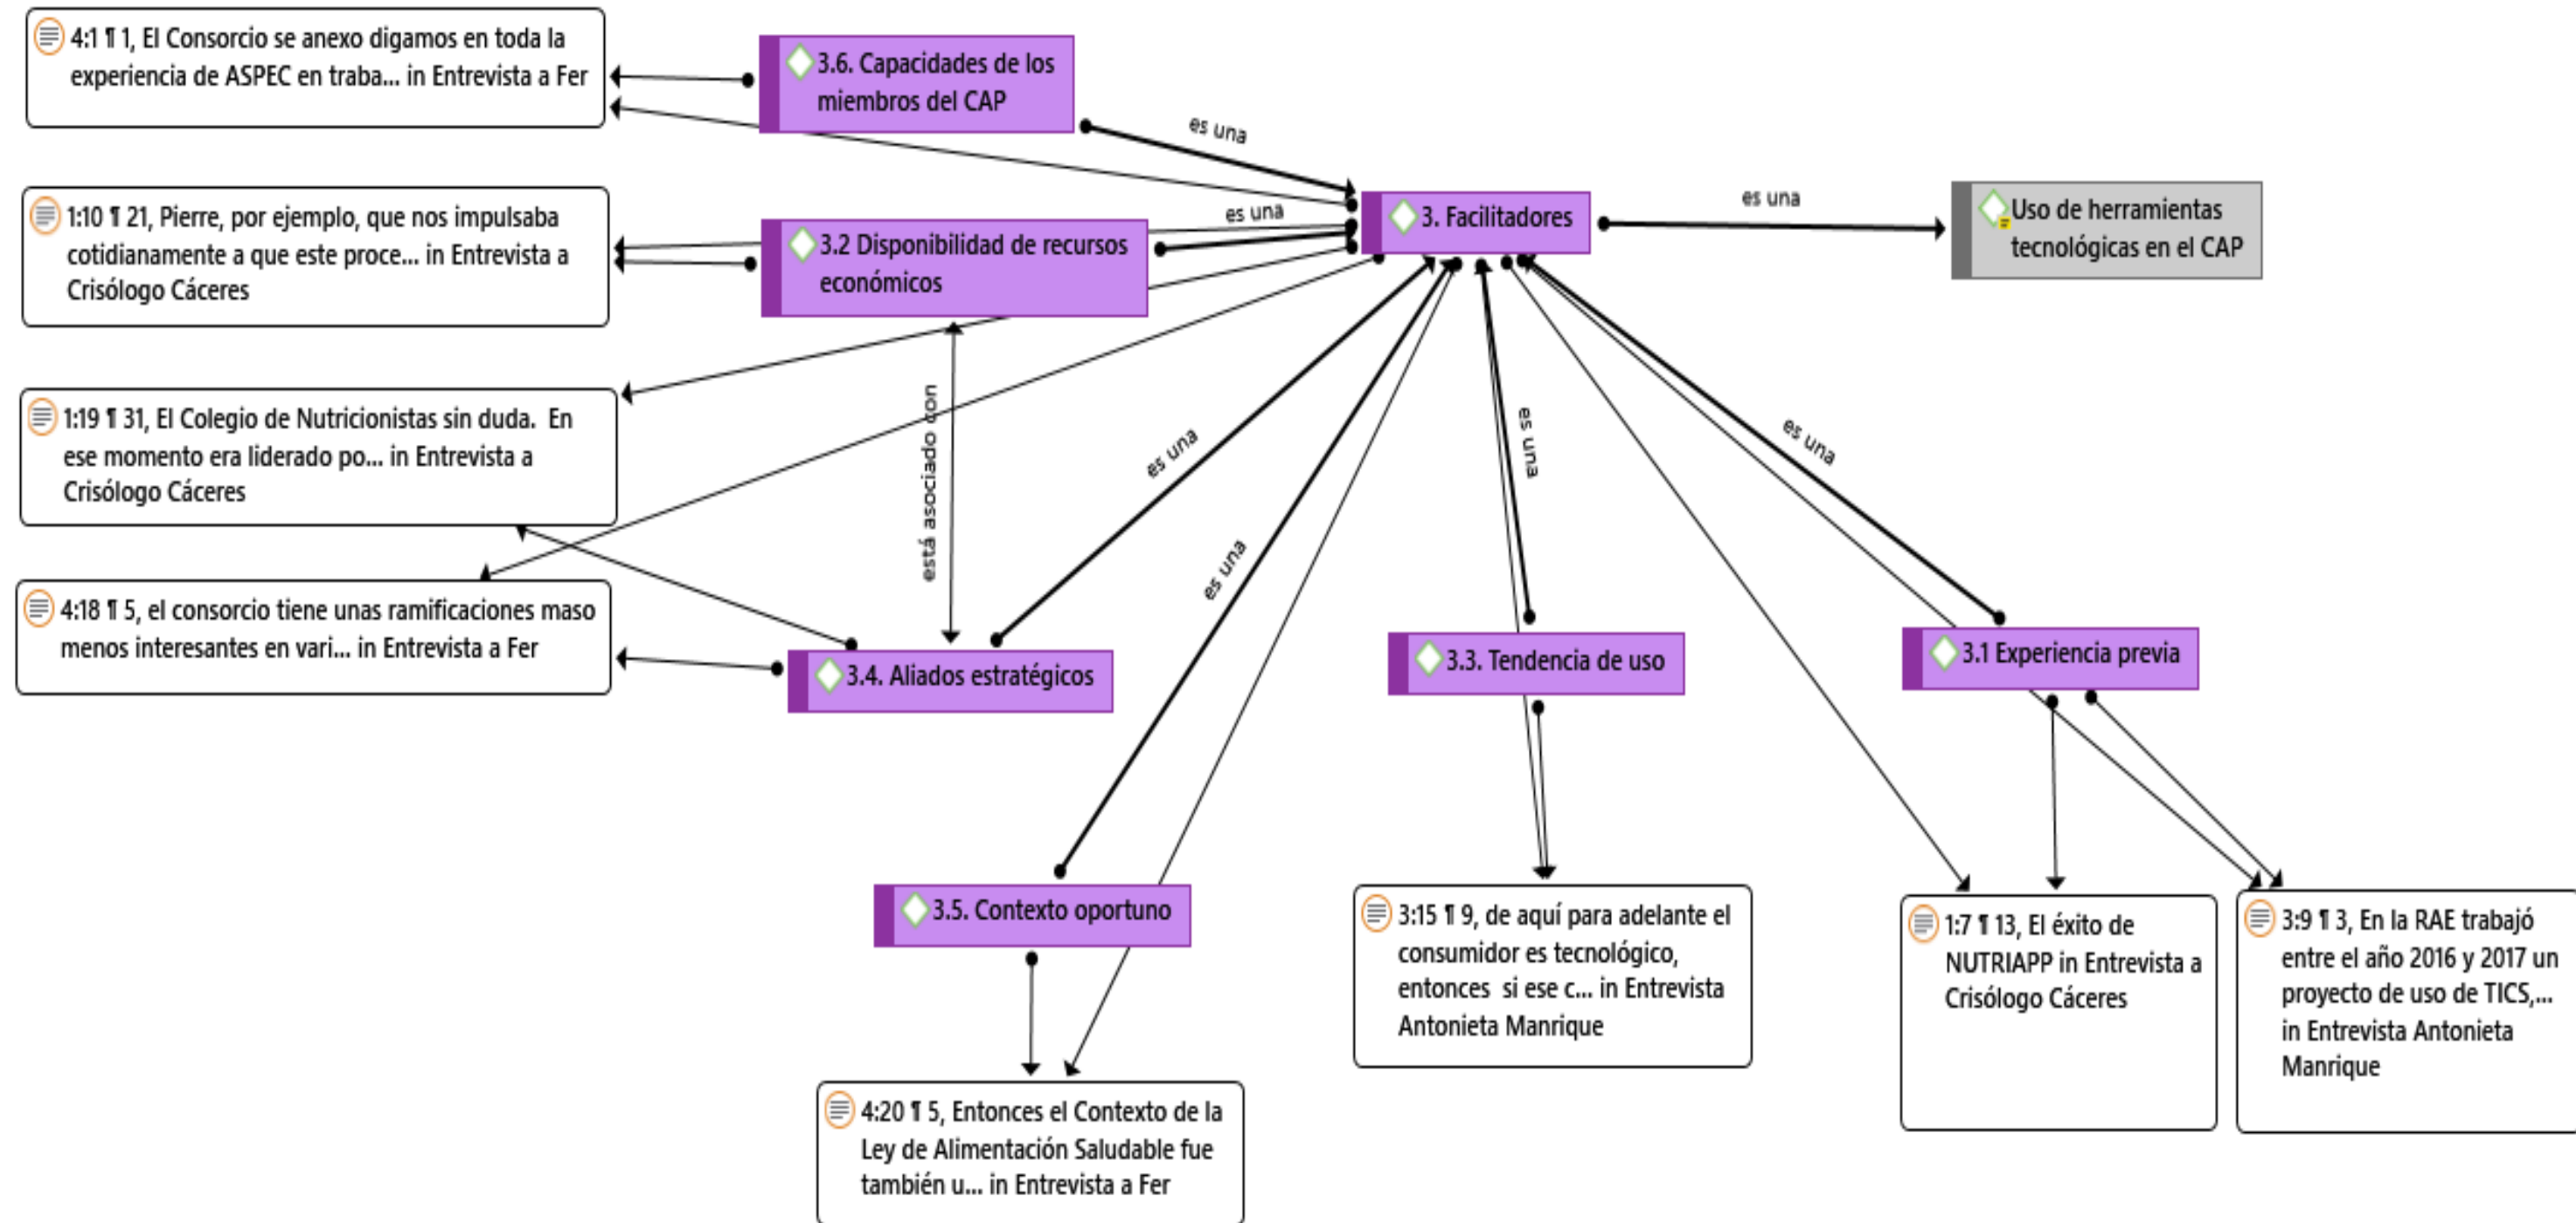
4:1 ¶ 1, El Consorcio se anexo digamos en toda la experiencia de ASPEC en traba... in Entrevista a Fer

3.6. Capacidades de los miembros del CAP

es una

1:10 ¶ 21, Pierre, por ejemplo, que nos impulsaba cotidianamente a que este proce... in Entrevista a Crisólogo Cáceres

3.2 Disponibilidad de recursos económicos

es una

3. Facilitadores

es una

Uso de herramientas tecnológicas en el CAP

1:19 ¶ 31, El Colegio de Nutricionistas sin duda. En ese momento era liderado po... in Entrevista a Crisólogo Cáceres

está asociado con

es una

es una

es una

es una

4:18 ¶ 5, el consorcio tiene unas ramificaciones maso menos interesantes en vari... in Entrevista a Fer

3.4. Aliados estratégicos

3.3. Tendencia de uso

3.1 Experiencia previa

3.5. Contexto oportuno

3:15 ¶ 9, de aquí para adelante el consumidor es tecnológico, entonces si ese c... in Entrevista Antonieta Manrique

1:7 ¶ 13, El éxito de NUTRIAPP in Entrevista a Crisólogo Cáceres

3:9 ¶ 3, En la RAE trabajó entre el año 2016 y 2017 un proyecto de uso de TICS,... in Entrevista Antonieta Manrique

4:20 ¶ 5, Entonces el Contexto de la Ley de Alimentación Saludable fue también u... in Entrevista a Fer